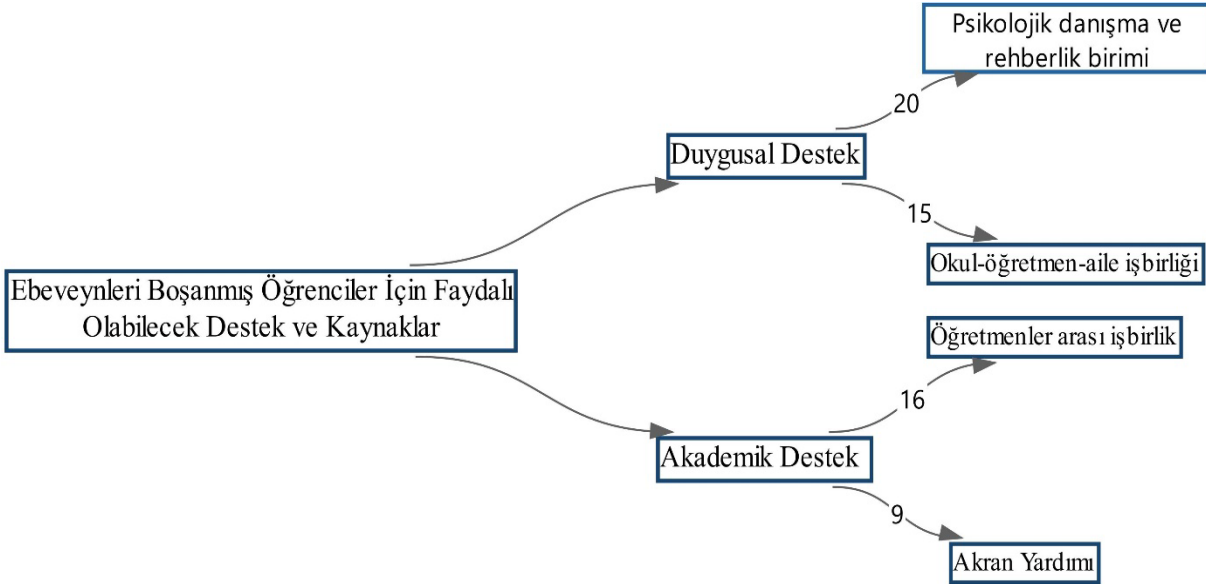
Ebeveynleri Boşanmış Öğrenciler İçin Faydalı Olabilecek Destek ve Kaynaklar

Duygusal Destek

20

Psikolojik danışma ve rehberlik birimi

15

Okul-öğretmen-aile işbirliği

Akademik Destek

16

Öğretmenler arası işbirlik

9

Akran Yardımı